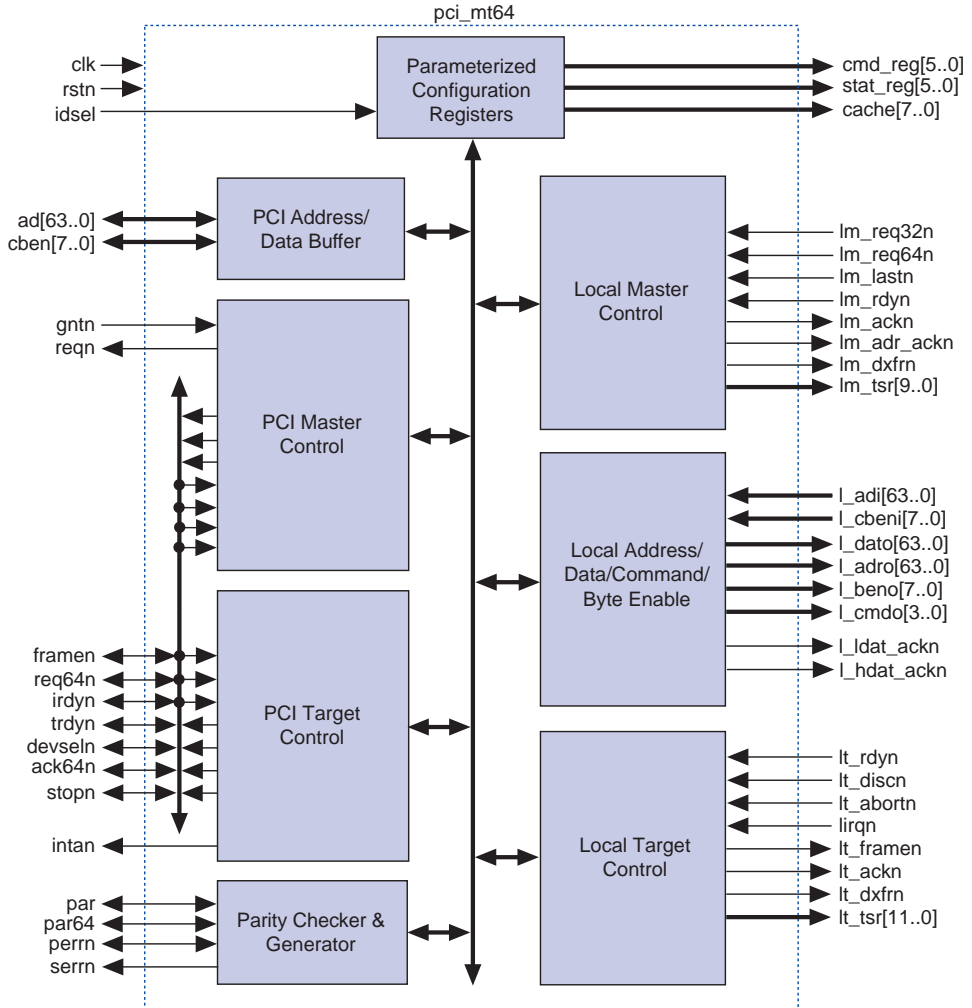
pci_mt64

clk
rstn
idsel

Parameterized Configuration Registers

cmd_reg[5..0]
stat_reg[5..0]
cache[7..0]

ad[63..0]
cben[7..0]

PCI Address/ Data Buffer

Local Master Control

lm_req32n
lm_req64n
lm_lastn
lm_rdyn
lm_ackn
lm_adr_ackn
lm_dxfrn
lm_tsr[9..0]

gntn
reqn

PCI Master Control

Local Address/ Data/Command/ Byte Enable

l_adi[63..0]
l_cbeni[7..0]
l_dato[63..0]
l_adro[63..0]
l_beno[7..0]
l_cmdo[3..0]
l_ldat_ackn
l_hdat_ackn

framen
req64n
irdyn
trdyn
devseln
ack64n
stopn

PCI Target Control

intan

Local Target Control

lt_rdyn
lt_discn
lt_abortn
lirqn
lt_framen
lt_ackn
lt_dxfrn
lt_tsr[11..0]

par
par64
perrn
serrn

Parity Checker & Generator